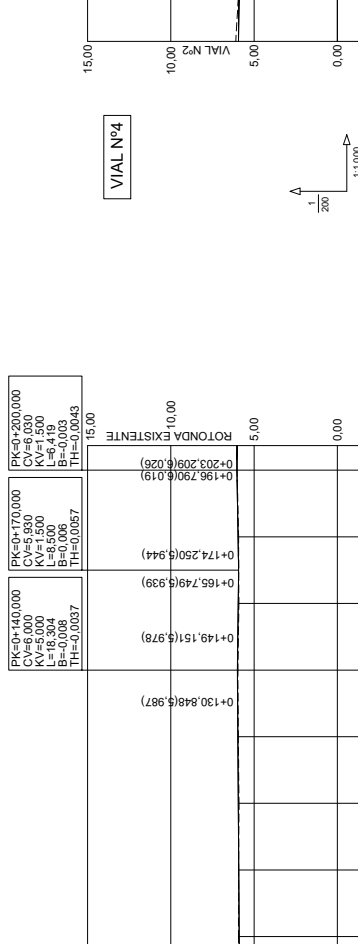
15,00

10,00 VIAL Nº2

5,00

0,00

VIAL Nº4

$\frac{1}{200}$

1:1.000

PK=0+200,000
CV=6,030
KV=1,500
L=6,419
B=-0,003
TH=-0,0043

PK=0+170,000
CV=5,930
KV=1,500
L=8,500
B=0,006
TH=0,0057

PK=0+140,000
CV=6,000
KV=5,000
L=18,304
B=-0,008
TH=-0,0037

15,00

10,00
ROTONDA EXISTENTE

5,00

0,00

0+203,209(6,026)
0+196,097(6,019)

0+174,250(5,944)

0+165,749(5,939)

0+149,151(5,978)

0+130,848(5,987)